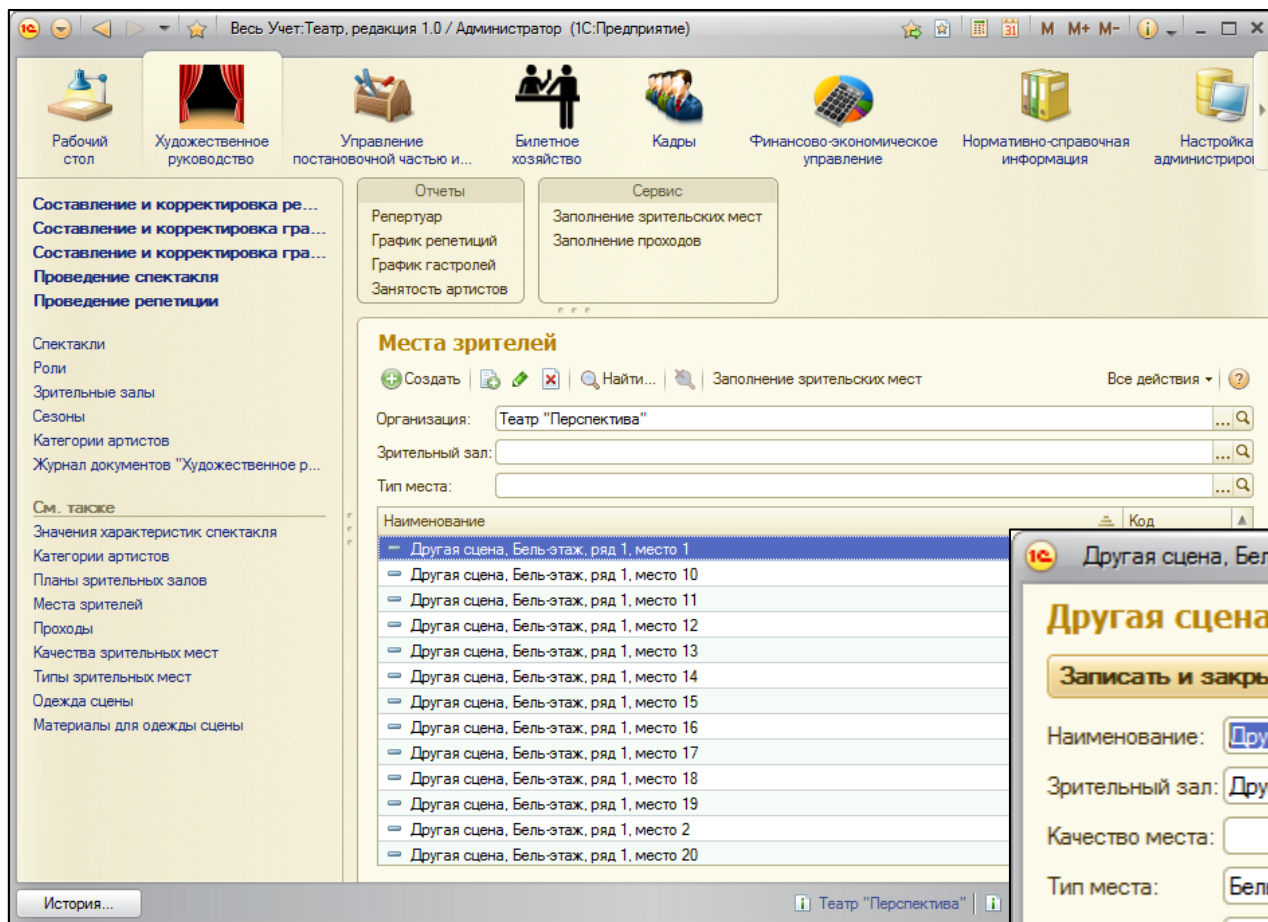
Весь Учет:Театр, редакция 1.0 / Администратор (1С:Предприятие)

M M+ M-

Рабочий стол
Художественное руководство
Управление постановочной частью и...
Билетное хозяйство
Кадры
Финансово-экономическое управление
Нормативно-справочная информация
Настройка администриро

Составление и корректировка ре...
Составление и корректировка гра...
Составление и корректировка гра...
Проведение спектакля
Проведение репетиции

Спектакли
Роли
Зрительные залы
Сезоны
Категории артистов
Журнал документов "Художественное р...

См. также
Значения характеристик спектакля
Категории артистов
Планы зрительных залов
Места зрителей
Проходы
Качества зрительных мест
Типы зрительных мест
Одежда сцены
Материалы для одежды сцены

Отчеты
Репертуар
График репетиций
График гастролей
Занятость артистов

Сервис
Заполнение зрительских мест
Заполнение проходов

Места зрителей

Создать | Найти... | Заполнение зрительских мест | Все действия

Организация: Театр "Перспектива"
Зрительный зал:
Тип места:

| Наименование | Код |
|---|---|
| Другая сцена, Бель-этаж, ряд 1, место 1 | |
| Другая сцена, Бель-этаж, ряд 1, место 10 | |
| Другая сцена, Бель-этаж, ряд 1, место 11 | |
| Другая сцена, Бель-этаж, ряд 1, место 12 | |
| Другая сцена, Бель-этаж, ряд 1, место 13 | |
| Другая сцена, Бель-этаж, ряд 1, место 14 | |
| Другая сцена, Бель-этаж, ряд 1, место 15 | |
| Другая сцена, Бель-этаж, ряд 1, место 16 | |
| Другая сцена, Бель-этаж, ряд 1, место 17 | |
| Другая сцена, Бель-этаж, ряд 1, место 18 | |
| Другая сцена, Бель-этаж, ряд 1, место 19 | |
| Другая сцена, Бель-этаж, ряд 1, место 2 | |
| Другая сцена, Бель-этаж, ряд 1, место 20 | |

Другая сцена, Бел
Другая сцена
Записать и закры
Наименование: Дру
Зрительный зал: Дру
Качество места:
Тип места: Бел

История...
Театр "Перспектива"